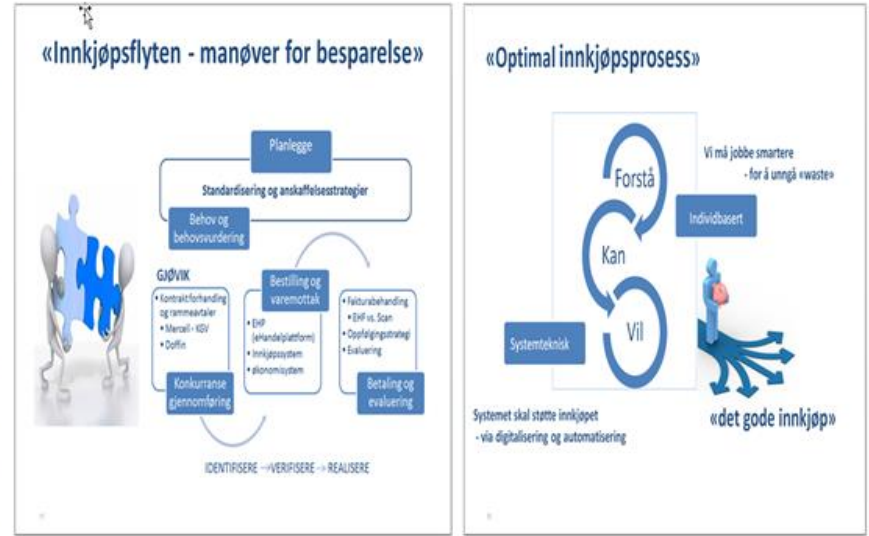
«Innkjøpsflyten - manøver for besparelse»

Planlegge

Standardisering og anskaffelsesstrategier

Behov og behovsvurdering

GJØVIK

• Kontraktforhandling og rammeavtaler
• Mercell - KGV
• Doffin

Konkurranse gjennomføring

Bestilling og varemottak

• EHP (eHandelplattform)
• Innkjøpssystem
• økonomisystem

• Fakturabehandling
• EHF vs. Scan
• Oppfølgingsstrategi
• Evaluering

Betaling og evaluering

IDENTIFISERE --> VERIFISERE --> REALISERE

«Optimal innkjøpsprosess»

Forstå

Kan

Vil

Vi må jobbe smartere
- for å unngå «waste»

Individbasert

Systemteknisk

Systemet skal støtte innkjøpet
- via digitalisering og automatisering

«det gode innkjøp»